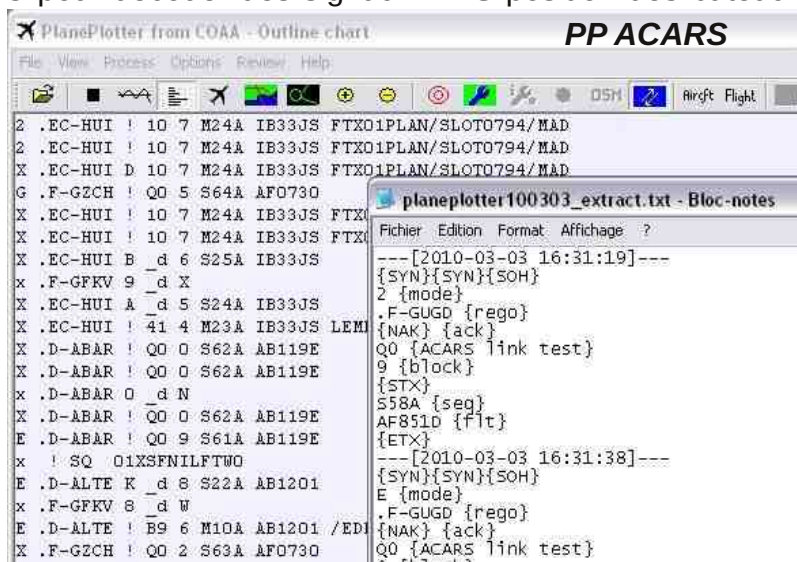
PlanePlotter from COAA - Outline chart
PP ACARS
File View Process Options Review Help
OSM Aircft Flight

2 .EC-HUI ! 10 7 M24A IB33JS FTX01PLAN/SLOT0794/MAD
2 .EC-HUI ! 10 7 M24A IB33JS FTX01PLAN/SLOT0794/MAD
X .EC-HUI D 10 7 M24A IB33JS FTX01PLAN/SLOT0794/MAD
G .F-GZCH ! Q0 5 S64A AF0730
X .EC-HUI ! 10 7 M24A IB33JS FTX
X .EC-HUI ! 10 7 M24A IB33JS FTX
X .EC-HUI B _d 6 S25A IB33JS
x .F-GFKV 9 _d X
X .EC-HUI A _d 5 S24A IB33JS
X .EC-HUI ! 41 4 M23A IB33JS LEM
X .D-ABAR ! Q0 0 S62A AB119E
X .D-ABAR ! Q0 0 S62A AB119E
x .D-ABAR 0 _d N
X .D-ABAR ! Q0 0 S62A AB119E
E .D-ABAR ! Q0 9 S61A AB119E
x ! SQ 01XSFNILFTWO
E .D-ALTE K _d 8 S22A AB1201
x .F-GFKV 8 _d W
E .D-ALTE ! B9 6 M10A AB1201 /EDI
X .F-GZCH ! Q0 2 S63A AF0730

planeplotter100303_extract.txt - Bloc-notes
Fichier Edition Format Affichage ?
---[2010-03-03 16:31:19]---
{SYN}{SYN}{SOH}
2 {mode}
.F-GUGD {rego}
{NAK} {ack}
Q0 {ACARS link test}
9 {block}
{STX}
S58A {seg}
AF851D {flt}
{ETX}
---[2010-03-03 16:31:38]---
{SYN}{SYN}{SOH}
E {mode}
.F-GUGD {rego}
{NAK} {ack}
Q0 {ACARS link test}